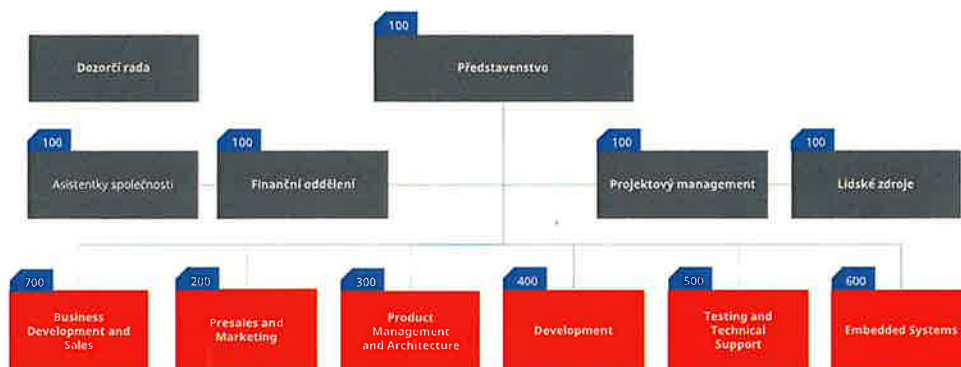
Dozorčí rada

100
Představenstvo

100
Asistentky společnosti

100
Finanční oddělení

100
Projektový management

100
Lidské zdroje

700
Business Development and Sales

200
Presales and Marketing

300
Product Management and Architecture

400
Development

500
Testing and Technical Support

600
Embedded Systems